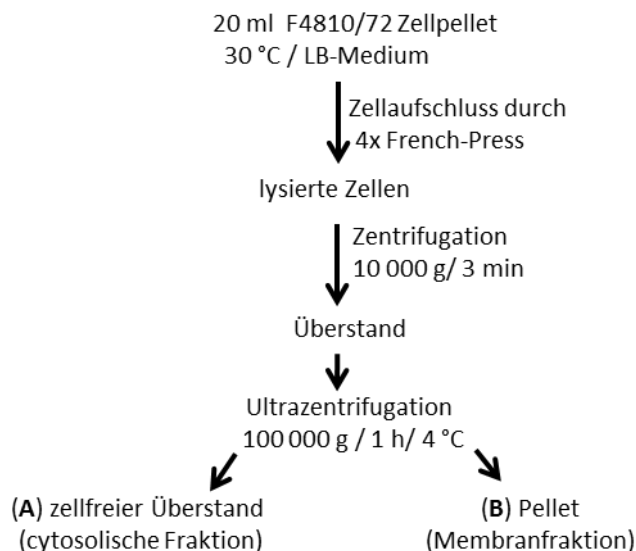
20 ml F4810/72 Zellpellet
30 °C / LB-Medium

Zellaufschluss durch
4x French-Press

lysierte Zellen

Zentrifugation
10 000 g/ 3 min

Überstand

Ultrazentrifugation
100 000 g / 1 h/ 4 °C

(**A**) zellfreier Überstand
(cytosolische Fraktion)

(**B**) Pellet
(Membranfraktion)